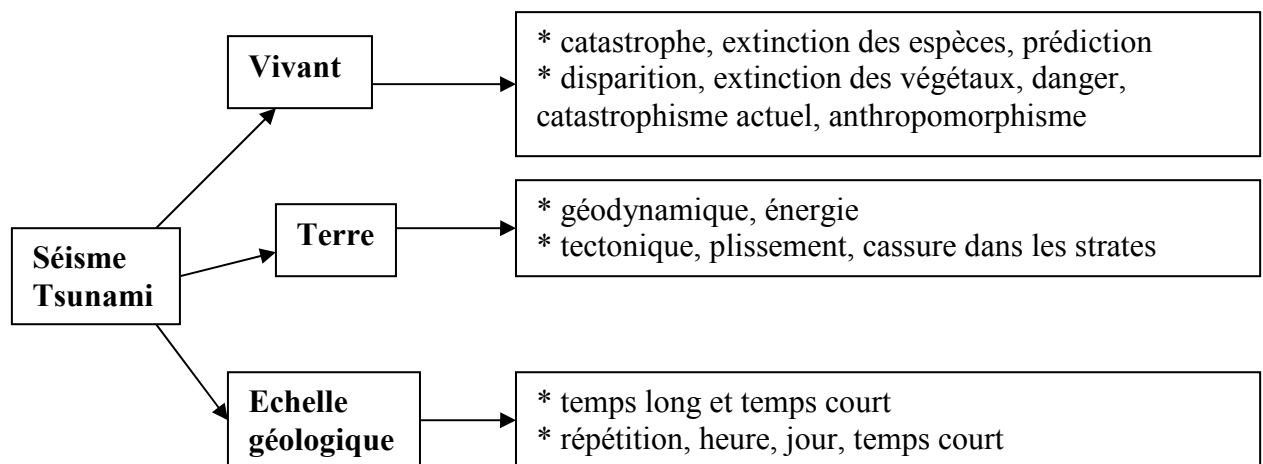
Séisme Tsunami

Vivant

* catastrophe, extinction des espèces, prédiction
* disparition, extinction des végétaux, danger, catastrophisme actuel, anthropomorphisme

Terre

* géodynamique, énergie
* tectonique, plissement, cassure dans les strates

Echelle géologique

* temps long et temps court
* répétition, heure, jour, temps court